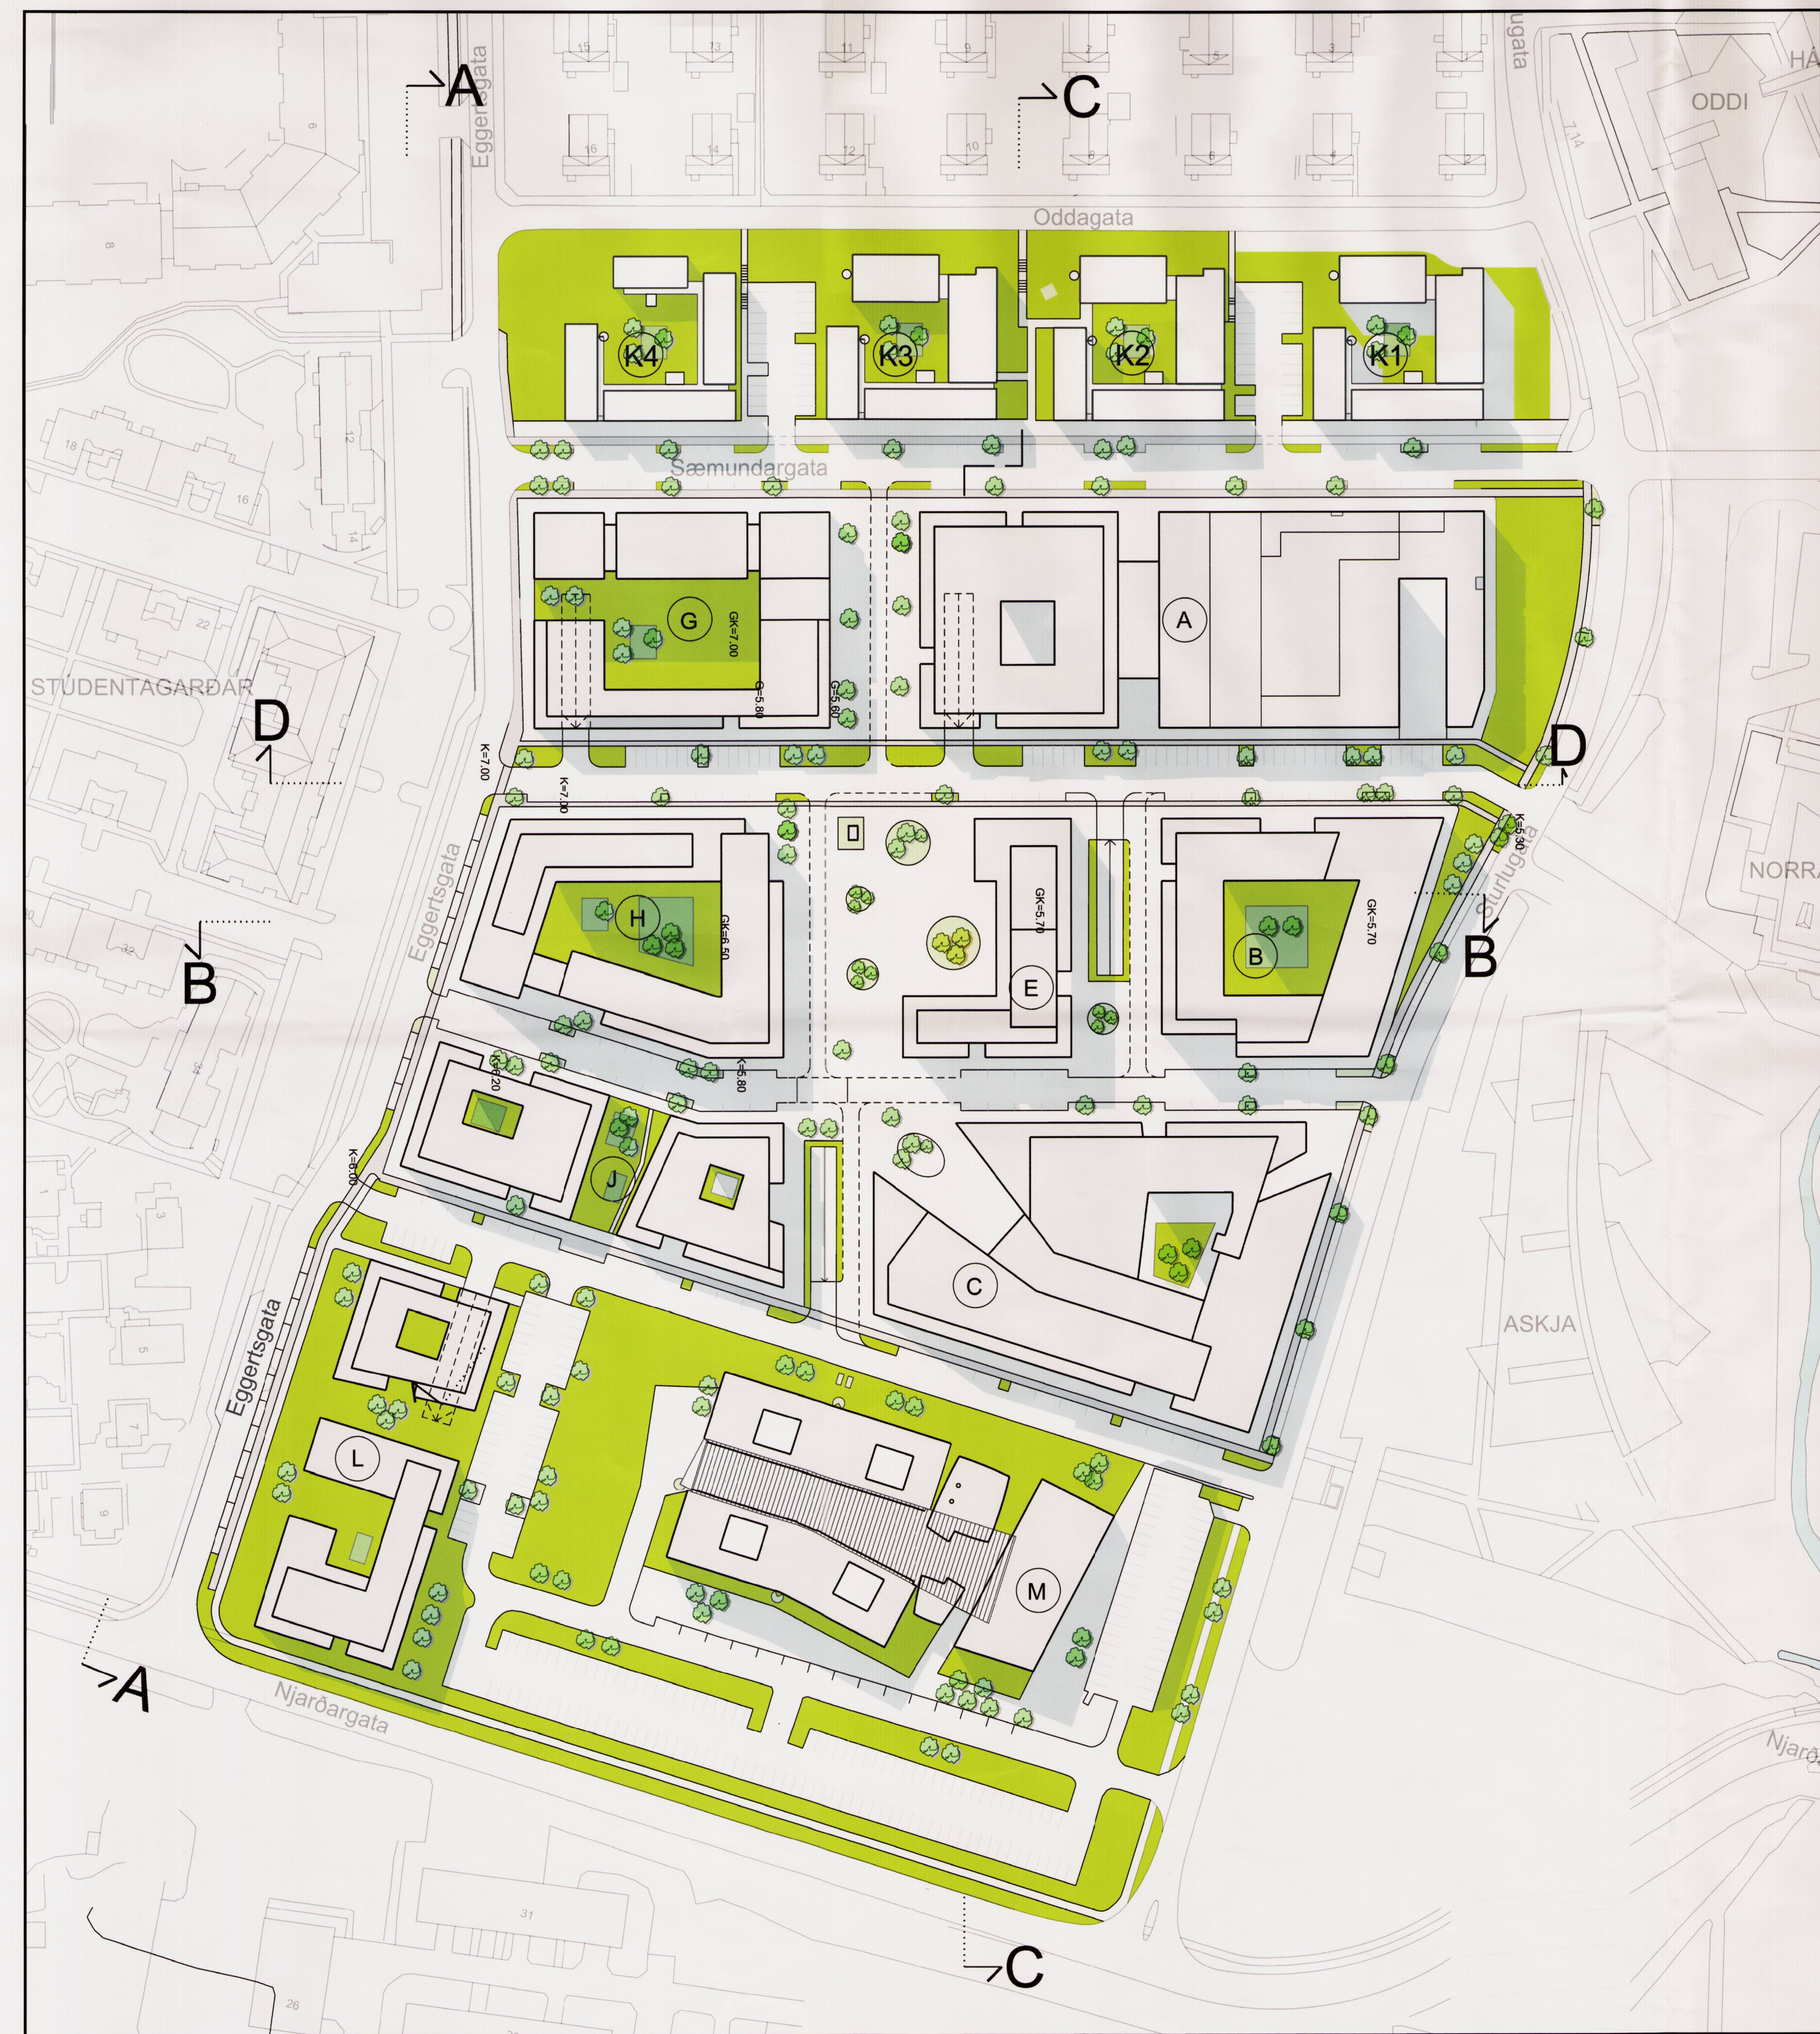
A
Eggertsgata
C
ugata
HÁ
ODDI
15
13
11
9
7
5
3
16
14
12
10
8
6
4
2
Oddagata
K4
K3
K2
K1
Sæmundargata
18
16
12
14
22
G
GK=7.00
A
STÚDENTAGARÐAR
D
D
G=5.80
G=5.60
K=7.00
K=7.00
Eggertsgata
H
GK=6.50
GK=5.70
E
B
GK=5.70
K=5.30
Sturlugata
NORR
B
B
32
34
K=6.20
K=5.80
K=6.00
J
C
ASKJA
Eggertsgata
L
M
A
Njarðargata
Njarð
31
C
26